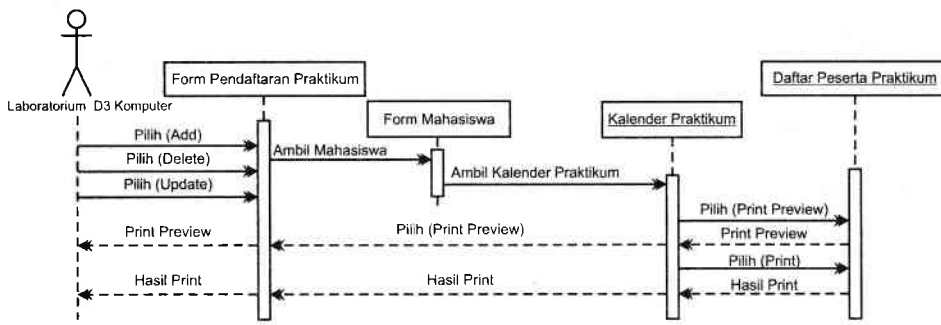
Laboratorium D3 Komputer

Form Pendaftaran Praktikum

Form Mahasiswa

Kalender Praktikum

Daftar Peserta Praktikum

Pilih (Add)

Pilih (Delete)

Pilih (Update)

Ambil Mahasiswa

Ambil Kalender Praktikum

Pilih (Print Preview)

Print Preview

Pilih (Print Preview)

Print Preview

Pilih (Print)

Hasil Print

Hasil Print

Hasil Print